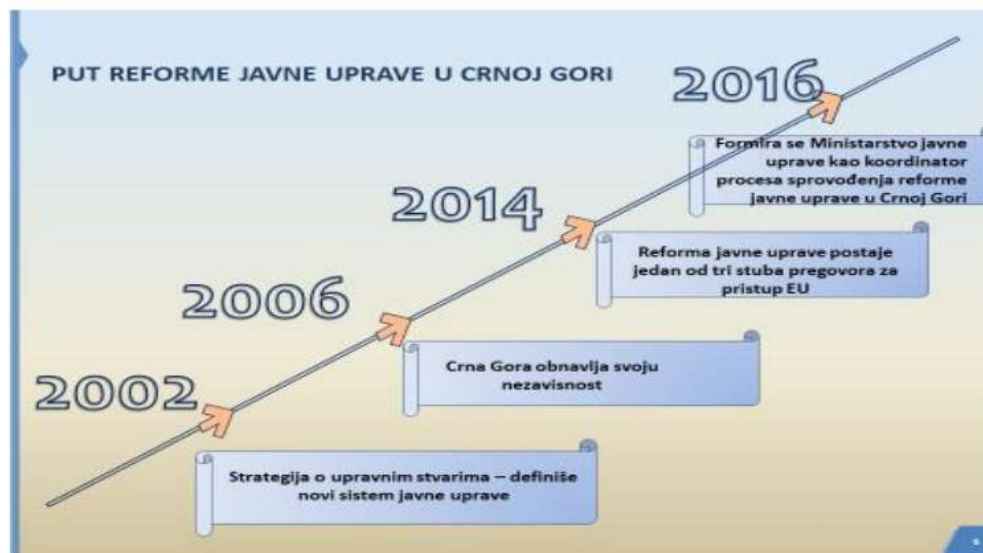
PUT REFORME JAVNE UPRAVE U CRNOJ GORI

2016

Formira se Ministarstvo javne uprave kao koordinator procesa sprovođenja reforme javne uprave u Crnoj Gori

2014

Reforma javne uprave postaje jedan od tri stuba pregovora za pristup EU

2006

Crna Gora obnavlja svoju nezavisnost

2002

Strategija o upravnim stvarima – definiše novi sistem javne uprave